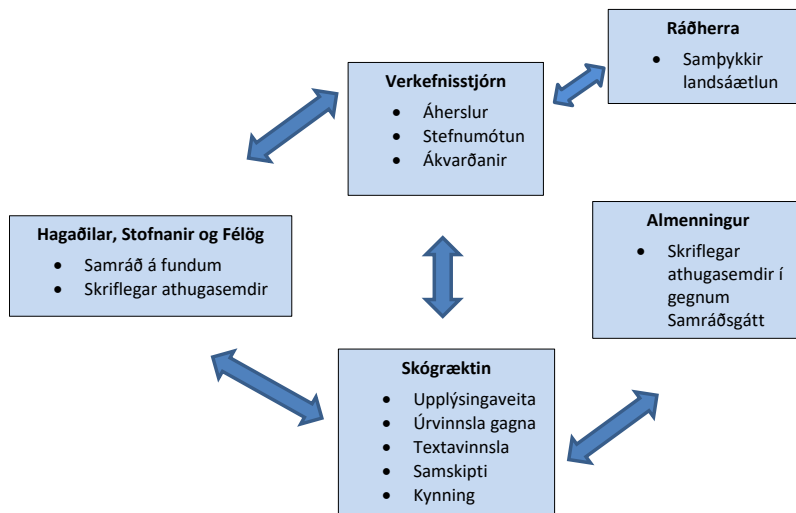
Ráðherra
- Samþykkir landsáætlun

Verkefnisstjórn
- Áherslur
- Stefnumótun
- Ákvarðanir

Hagaðilar, Stofnanir og Félög
- Samráð á fundum
- Skriflegar athugasemdir

Almenningur
- Skriflegar athugasemdir í gegnum Samráðsgátt

Skógræktin
- Upplýsingaveita
- Úrvinnsla gagna
- Textavinnsla
- Samskipti
- Kynning